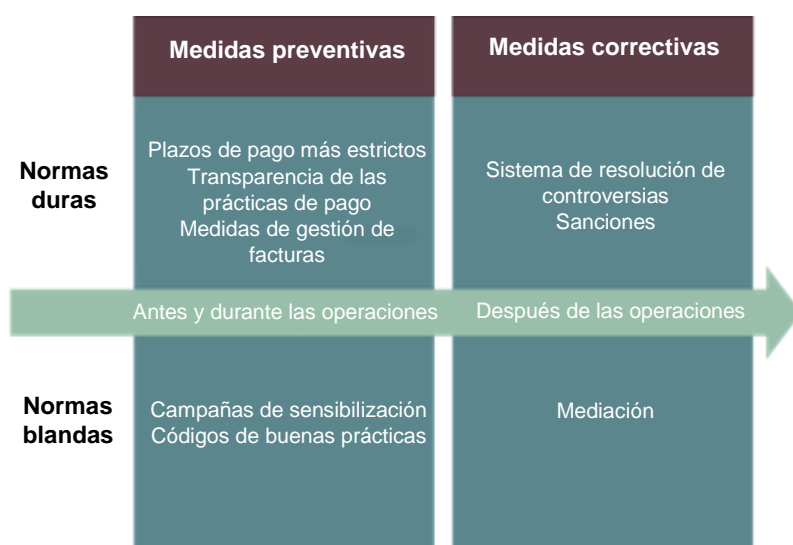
| | Medidas preventivas | Medidas correctivas |
|---|---|---|
| Normas duras | Plazos de pago más estrictos Transparencia de las prácticas de pago Medidas de gestión de facturas | Sistema de resolución de controversias Sanciones |
| | Antes y durante las operaciones | Después de las operaciones |
| Normas blandas | Campañas de sensibilización Códigos de buenas prácticas | Mediación |